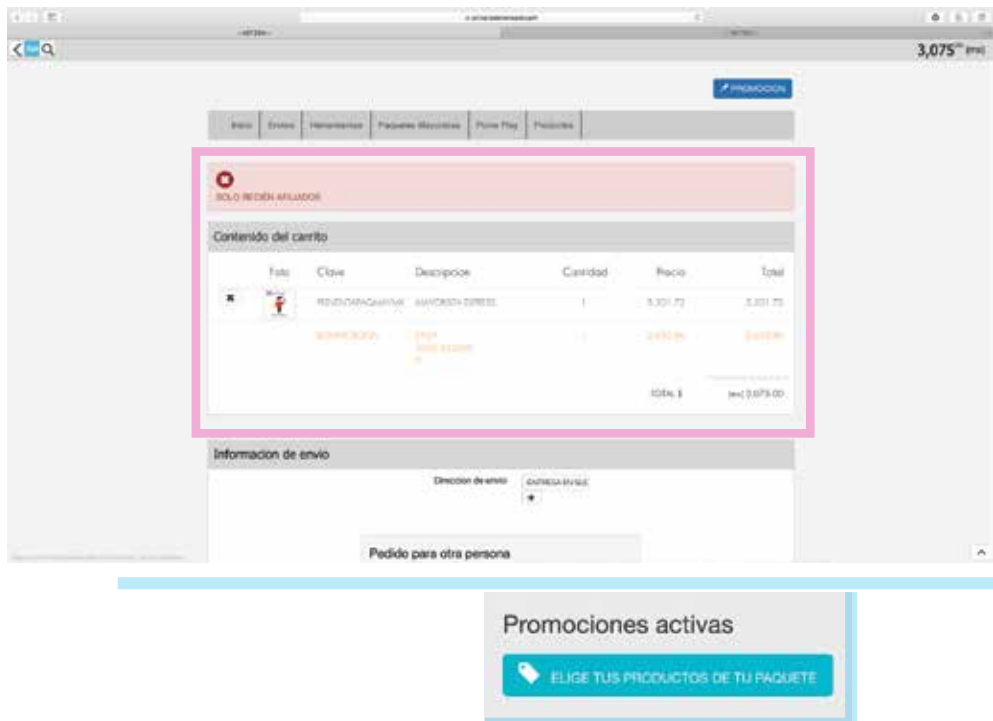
3,075 (mx)

PROMOCION

Inicio | Envíos | Herramientas | Paquetes Mayoristas | Prone Play | Productos

SOLO RECIÉN AFILIADOS

Contenido del carrito

| | Foto | Clave | Descripcion | Cantidad | Precio | Total |
|---|---|---|---|---|---|---|
| ✖ | | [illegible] | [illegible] | 1 | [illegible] | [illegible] |
| | | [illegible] | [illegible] | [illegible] | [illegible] | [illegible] |

TOTAL $ (mx) 3,075.00

Informacion de envio

Direccion de envio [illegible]

Pedido para otra persona

Promociones activas

ELIGE TUS PRODUCTOS DE TU PAQUETE